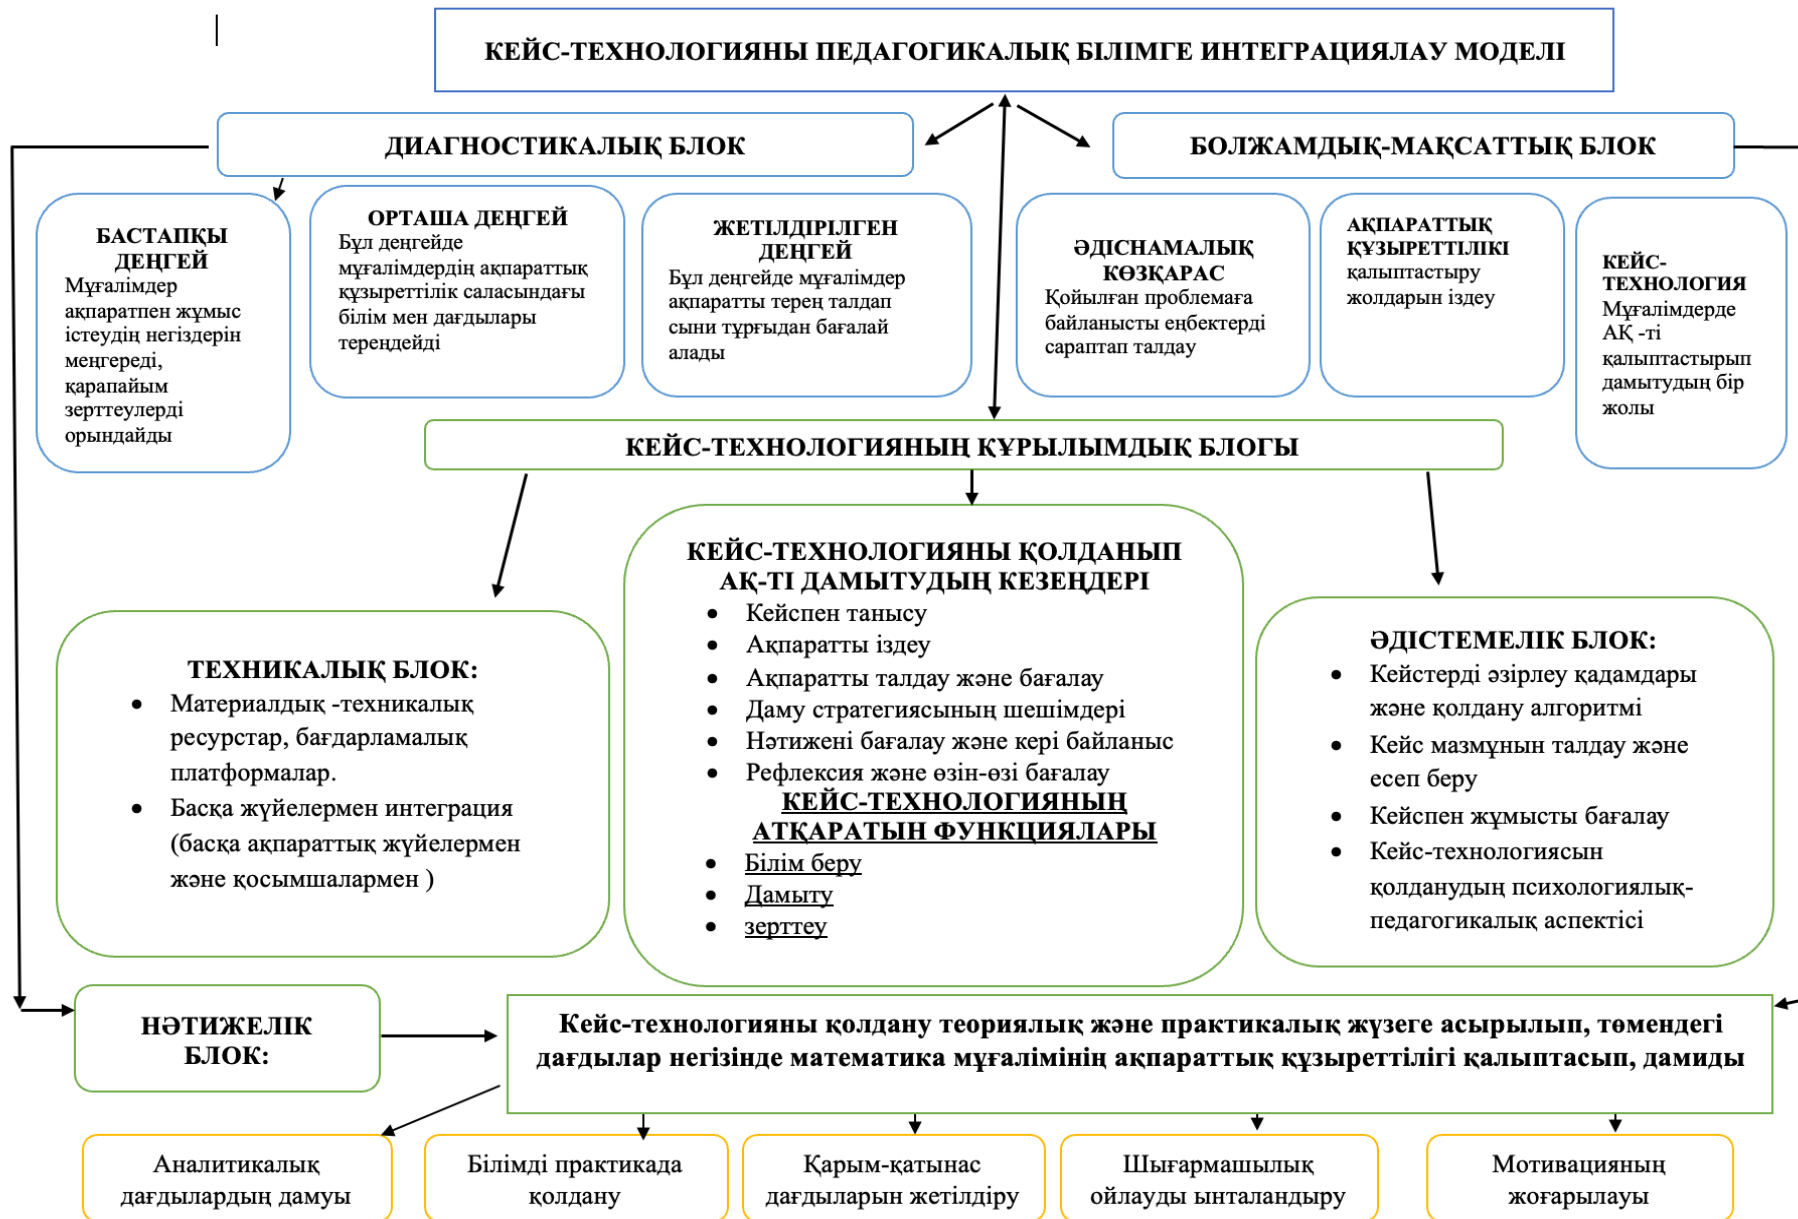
КЕЙС-ТЕХНОЛОГИЯНЫ ПЕДАГОГИКАЛЫҚ БІЛІМГЕ ИНТЕГРАЦИЯЛАУ МОДЕЛІ

ДИАГНОСТИКАЛЫҚ БЛОК

БОЛЖАМДЫҚ-МАҚСАТТЫҚ БЛОК

БАСТАПҚЫ ДЕҢГЕЙ
Мұғалімдер ақпаратпен жұмыс істеудің негіздерін меңгереді, қарапайым зерттеулерді орындайды

ОРТАША ДЕҢГЕЙ
Бұл деңгейде мұғалімдердің ақпараттық құзыреттілік саласындағы білім мен дағдылары тереңдейді

ЖЕТІЛДІРІЛГЕН ДЕҢГЕЙ
Бұл деңгейде мұғалімдер ақпаратты терең талдап сыни тұрғыдан бағалай алады

ӘДІСНАМАЛЫҚ КӨЗҚАРАС
Қойылған проблемаға байланысты еңбектерді сараптап талдау

АҚПАРАТТЫҚ ҚҰЗЫРЕТТІЛІКІ
қалыптастыру жолдарын іздеу

КЕЙС-ТЕХНОЛОГИЯ
Мұғалімдерде АҚ -ті қалыптастырып дамытудың бір жолы

КЕЙС-ТЕХНОЛОГИЯНЫҢ ҚҰРЫЛЫМДЫҚ БЛОГЫ

ТЕХНИКАЛЫҚ БЛОК:
• Материалдық -техникалық ресурстар, бағдарламалық платформалар.
• Басқа жүйелермен интеграция (басқа ақпараттық жүйелермен және қосымшалармен )

КЕЙС-ТЕХНОЛОГИЯНЫ ҚОЛДАНЫП АҚ-ТІ ДАМЫТУДЫҢ КЕЗЕҢДЕРІ
• Кейспен танысу
• Ақпаратты іздеу
• Ақпаратты талдау және бағалау
• Даму стратегиясының шешімдері
• Нәтижені бағалау және кері байланыс
• Рефлексия және өзін-өзі бағалау
КЕЙС-ТЕХНОЛОГИЯНЫҢ АТҚАРАТЫН ФУНКЦИЯЛАРЫ
• Білім беру
• Дамыту
• зерттеу

ӘДІСТЕМЕЛІК БЛОК:
• Кейстерді әзірлеу қадамдары және қолдану алгоритмі
• Кейс мазмұнын талдау және есеп беру
• Кейспен жұмысты бағалау
• Кейс-технологиясын қолданудың психологиялық-педагогикалық аспектісі

НӘТИЖЕЛІК БЛОК:

Кейс-технологияны қолдану теориялық және практикалық жүзеге асырылып, төмендегі дағдылар негізінде математика мұғалімінің ақпараттық құзыреттілігі қалыптасып, дамиды

Аналитикалық дағдылардың дамуы

Білімді практикада қолдану

Қарым-қатынас дағдыларын жетілдіру

Шығармашылық ойлауды ынталандыру

Мотивацияның жоғарылауы